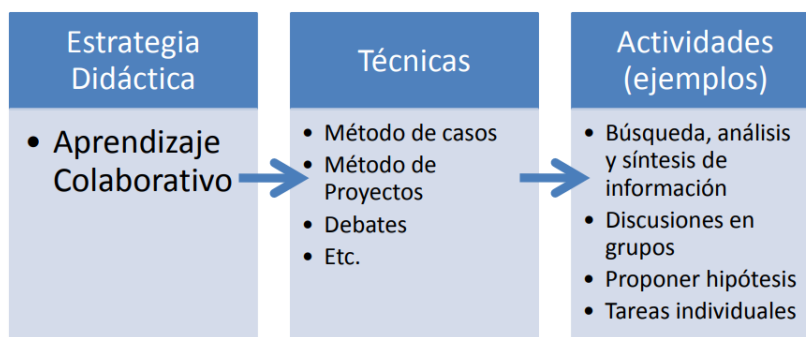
Estrategia Didáctica

• Aprendizaje Colaborativo

Técnicas

• Método de casos
• Método de Proyectos
• Debates
• Etc.

Actividades (ejemplos)

• Búsqueda, análisis y síntesis de información
• Discusiones en grupos
• Proponer hipótesis
• Tareas individuales